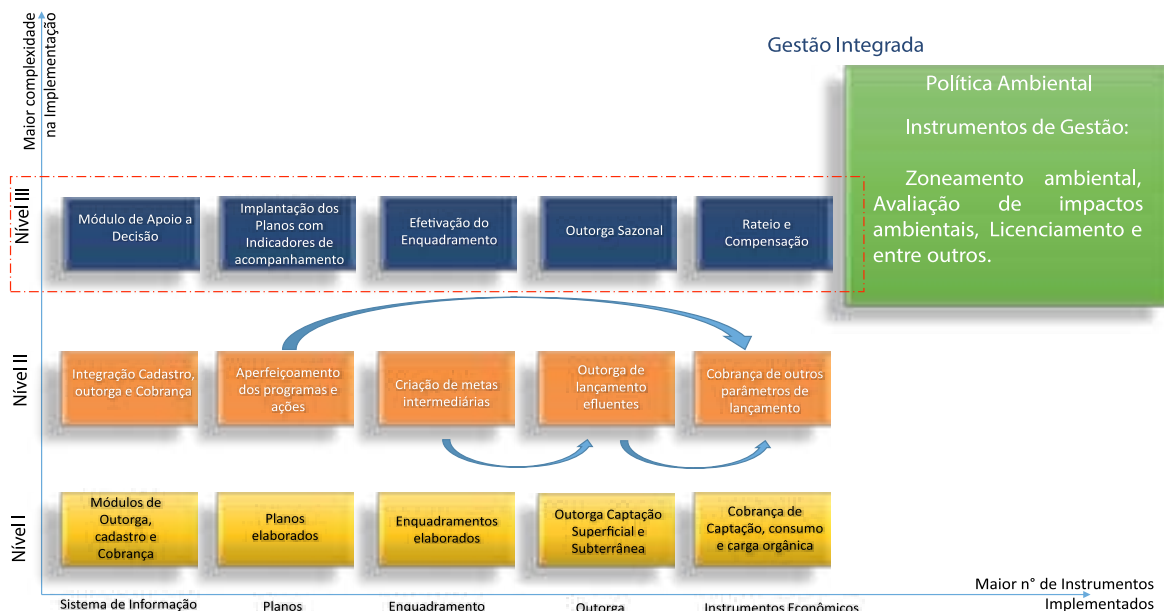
Maior complexidade na Implementação

Gestão Integrada

Política Ambiental

Instrumentos de Gestão:

Zoneamento ambiental, Avaliação de impactos ambientais, Licenciamento e entre outros.

Nível III

Módulo de Apoio a Decisão

Implantação dos Planos com Indicadores de acompanhamento

Efetivação do Enquadramento

Outorga Sazonal

Rateio e Compensação

Nível II

Integração Cadastro, outorga e Cobrança

Aperfeiçoamento dos programas e ações

Criação de metas intermediárias

Outorga de lançamento efluentes

Cobrança de outros parâmetros de lançamento

Nível I

Módulos de Outorga, cadastro e Cobrança

Planos elaborados

Enquadramentos elaborados

Outorga Captação Superficial e Subterrânea

Cobrança de Captação, consumo e carga orgânica

Maior n° de Instrumentos Implementados

Sistema de Informação

Planos

Enquadramento

Outorga

Instrumentos Econômicos